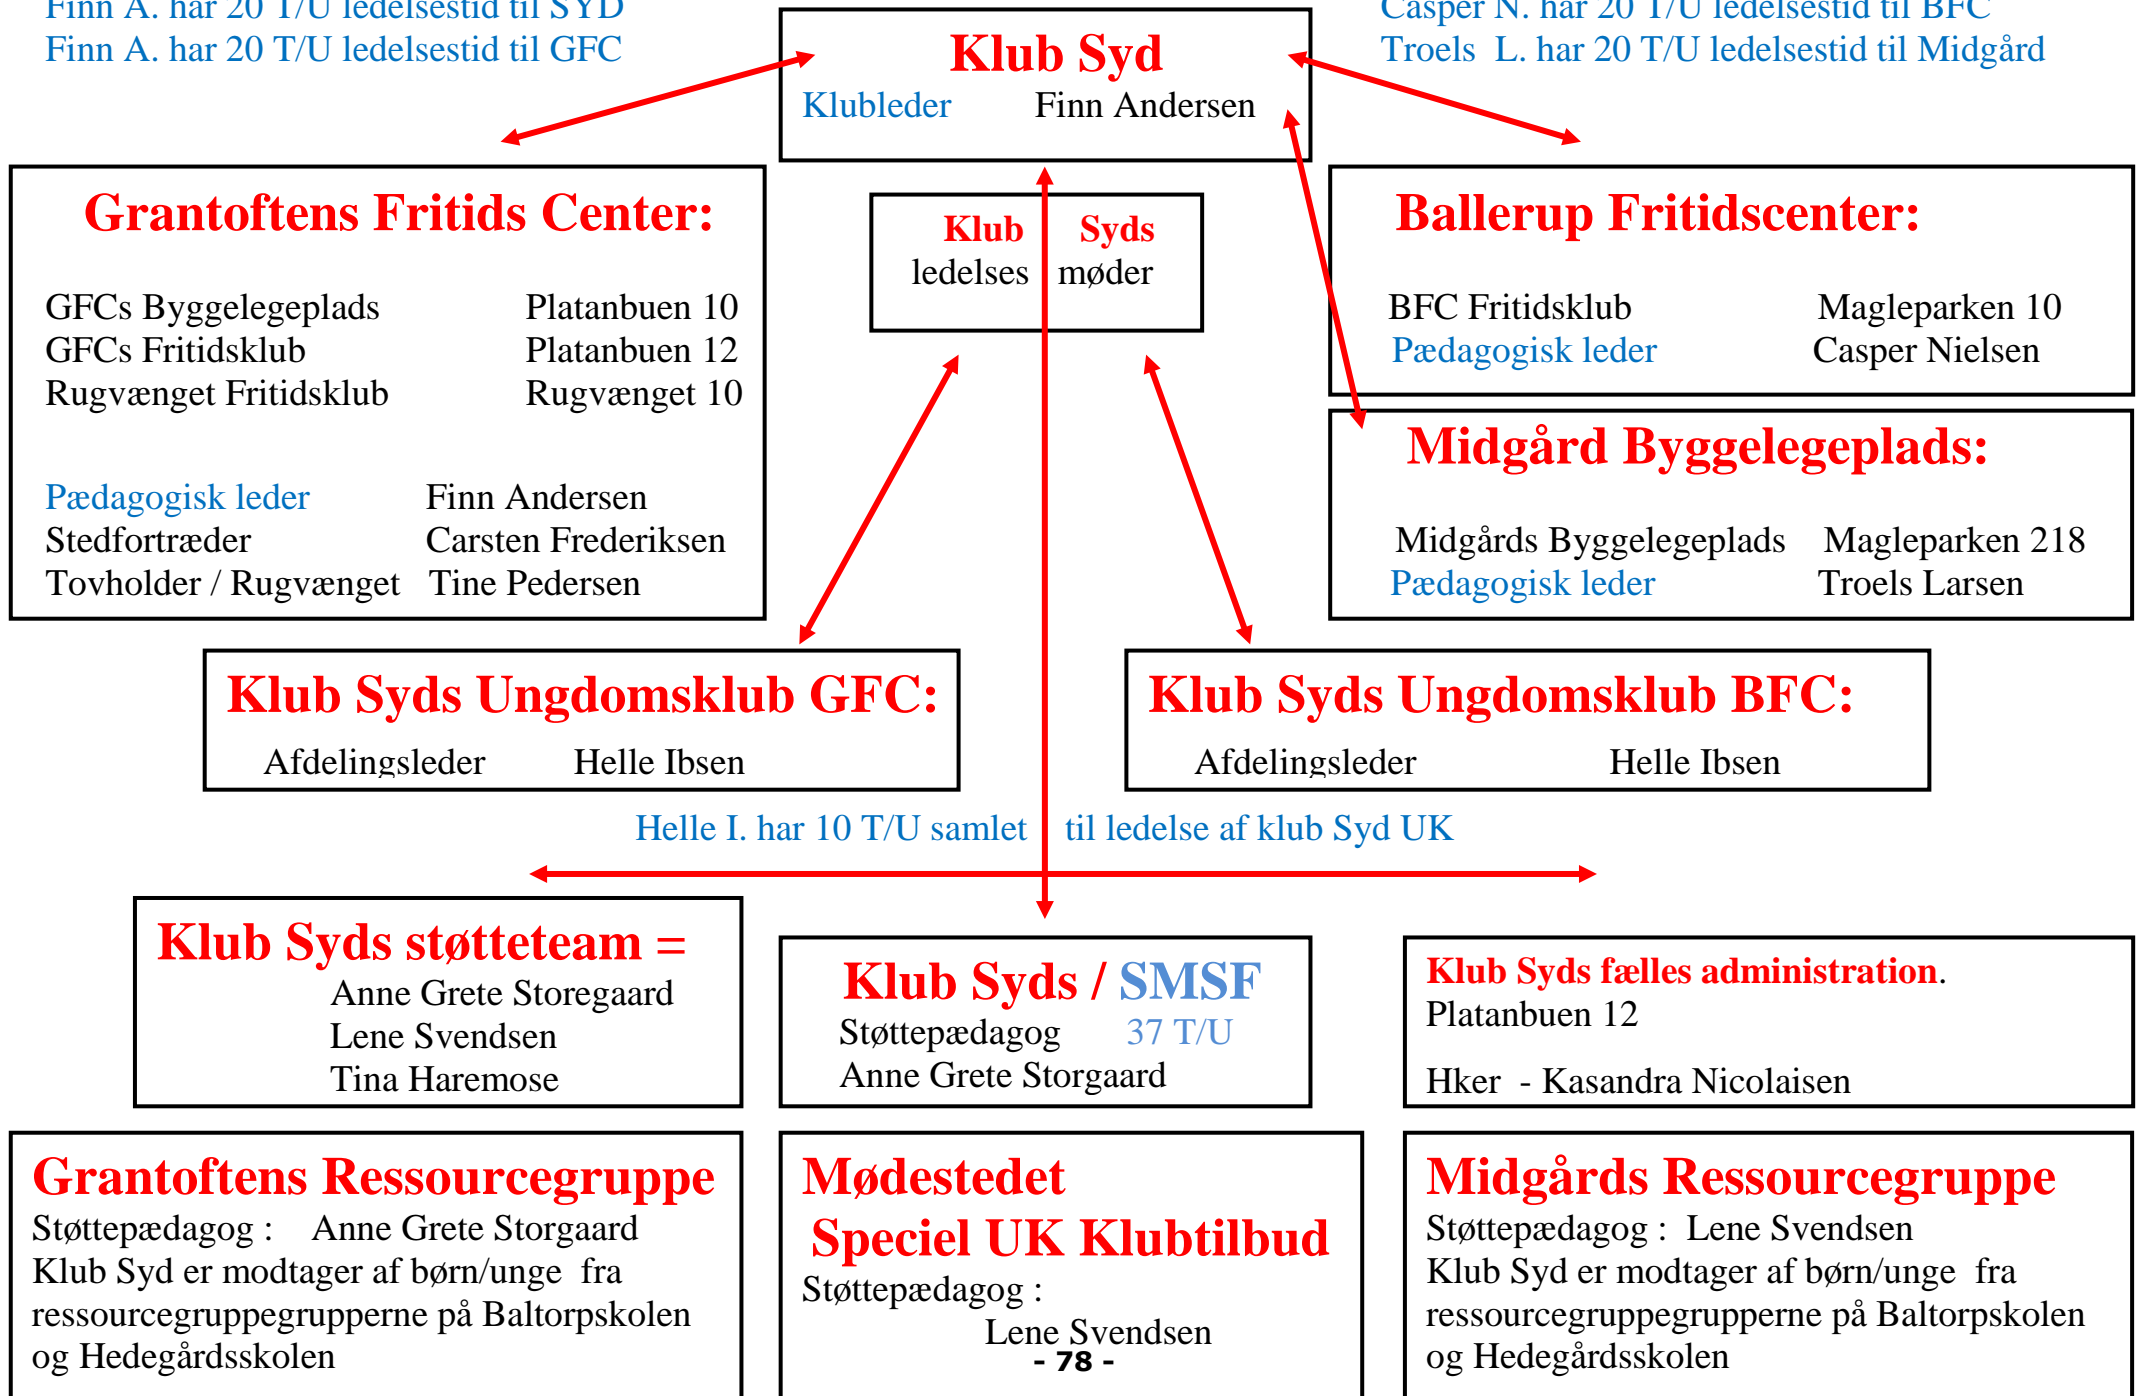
Finn A. har 20 T/U ledelsestid til SYD
Finn A. har 20 T/U ledelsestid til GFC

Klub Syd
Klubleder Finn Andersen

Casper N. har 20 T/U ledelsestid til BFC
Troels L. har 20 T/U ledelsestid til Midgård

Grantoftens Fritids Center:

GFCs Byggelegeplads Platanbuen 10
GFCs Fritidsklub Platanbuen 12
Rugvænget Fritidsklub Rugvænget 10

Pædagogisk leder Finn Andersen
Stedfortræder Carsten Frederiksen
Tovholder / Rugvænget Tine Pedersen

Klub Syds
ledelses møder

Ballerup Fritidscenter:

BFC Fritidsklub Magleparken 10
Pædagogisk leder Casper Nielsen

Midgård Byggelegeplads:

Midgårds Byggelegeplads Magleparken 218
Pædagogisk leder Troels Larsen

Klub Syds Ungdomsklub GFC:
Afdelingsleder Helle Ibsen

Klub Syds Ungdomsklub BFC:
Afdelingsleder Helle Ibsen

Helle I. har 10 T/U samlet til ledelse af klub Syd UK

Klub Syds støtteteam =
Anne Grete Storegaard
Lene Svendsen
Tina Haremose

Klub Syds / SMSF
Støttepædagog 37 T/U
Anne Grete Storgaard

Klub Syds fælles administration.
Platanbuen 12

Hker - Kasandra Nicolaisen

Grantoftens Ressourcegruppe
Støttepædagog : Anne Grete Storgaard
Klub Syd er modtager af børn/unge fra ressourcegruppegrupperne på Baltorpskolen og Hedegårdsskolen

Mødestedet
Speciel UK Klubtilbud
Støttepædagog :
Lene Svendsen
- 78 -

Midgårds Ressourcegruppe
Støttepædagog : Lene Svendsen
Klub Syd er modtager af børn/unge fra ressourcegruppegrupperne på Baltorpskolen og Hedegårdsskolen